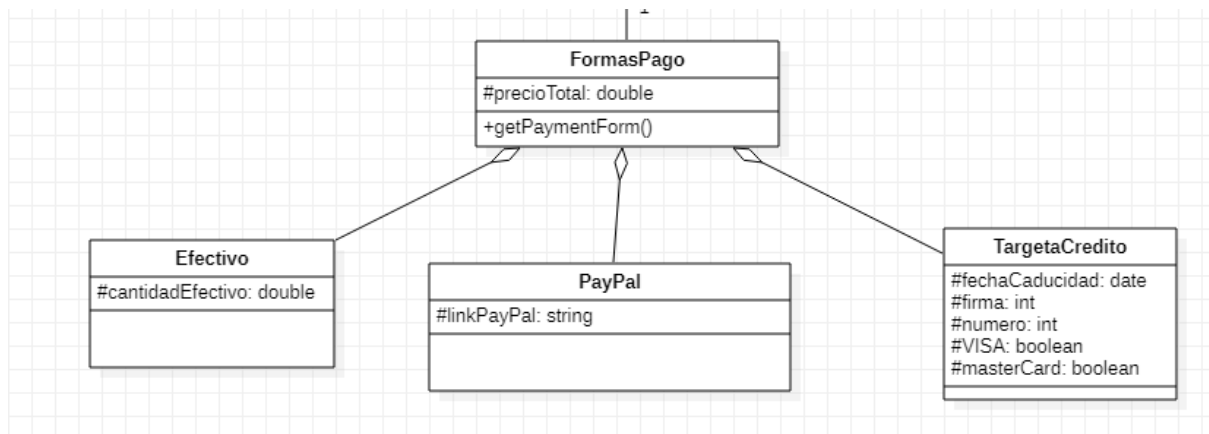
1

FormasPago
#precioTotal: double
+getPaymentForm()

Efectivo
#cantidadEfectivo: double

PayPal
#linkPayPal: string

TargetaCredito
#fechaCaducidad: date
#firma: int
#numero: int
#VISA: boolean
#masterCard: boolean